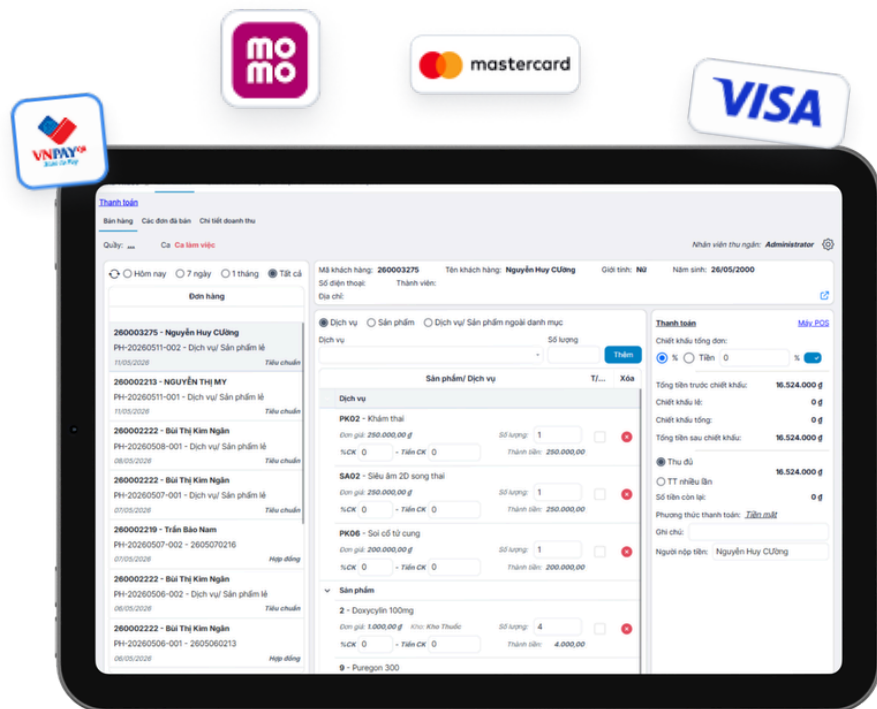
mo
mo

mastercard

VISA

VNPAY QR
Xoay là Pay

Thanh toán
Bán hàng Các đơn đã bán Chi tiết doanh thu
Quầy: ... Ca Ca làm việc
Nhân viên thu ngân: Administrator

○ Hôm nay ○ 7 ngày ○ 1 tháng ● Tất cả
Đơn hàng

260003275 - Nguyễn Huy Cường
PH-20260511-002 - Dịch vụ/ Sản phẩm lẻ
11/05/2026 Tiêu chuẩn

260002213 - NGUYỄN THỊ MY
PH-20260511-001 - Dịch vụ/ Sản phẩm lẻ
11/05/2026 Tiêu chuẩn

260002222 - Bùi Thị Kim Ngân
PH-20260508-001 - Dịch vụ/ Sản phẩm lẻ
08/05/2026 Tiêu chuẩn

260002222 - Bùi Thị Kim Ngân
PH-20260507-001 - Dịch vụ/ Sản phẩm lẻ
07/05/2026 Tiêu chuẩn

260002219 - Trần Bảo Nam
PH-20260507-002 - 2605070216
07/05/2026 Hợp đồng

260002222 - Bùi Thị Kim Ngân
PH-20260506-002 - Dịch vụ/ Sản phẩm lẻ
06/05/2026 Tiêu chuẩn

260002222 - Bùi Thị Kim Ngân
PH-20260506-001 - 2605060213
06/05/2026 Hợp đồng

Mã khách hàng: 260003275 Tên khách hàng: Nguyễn Huy Cường Giới tính: Nữ Năm sinh: 26/05/2000
Số điện thoại: Thành viên:
Địa chỉ:

● Dịch vụ ○ Sản phẩm ○ Dịch vụ/ Sản phẩm ngoài danh mục
Dịch vụ Số lượng
Thêm

| Sản phẩm/ Dịch vụ | T/... | Xóa |
|---|---|---|
| Dịch vụ | | |
| PK02 - Khám thai. Đơn giá: 250.000,00 ₫ Số lượng: 1 %CK 0 - Tiền CK 0 Thành tiền: 250.000,00 | | |
| SA02 - Siêu âm 2D song thai. Đơn giá: 250.000,00 ₫ Số lượng: 1 %CK 0 - Tiền CK 0 Thành tiền: 250.000,00 | | |
| PK06 - Soi cổ tử cung. Đơn giá: 200.000,00 ₫ Số lượng: 1 %CK 0 - Tiền CK 0 Thành tiền: 200.000,00 | | |
| Sản phẩm | | |
| 2 - Doxycylin 100mg. Đơn giá: 1.000,00 ₫ Kho: Kho Thuốc Số lượng: 4 %CK 0 - Tiền CK 0 Thành tiền: 4.000,00 | | |
| 9 - Puregon 300 | | |

Thanh toán Máy POS
Chiết khấu tổng đơn:
● % ○ Tiền 0 %
Tổng tiền trước chiết khấu: 16.524.000 ₫
Chiết khấu lẻ: 0 ₫
Chiết khấu tổng: 0 ₫
Tổng tiền sau chiết khấu: 16.524.000 ₫
● Thu đủ 16.524.000 ₫
○ TT nhiều lần
Số tiền còn lại: 0 ₫
Phương thức thanh toán: Tiền mặt
Ghi chú:
Người nộp tiền: Nguyễn Huy Cường